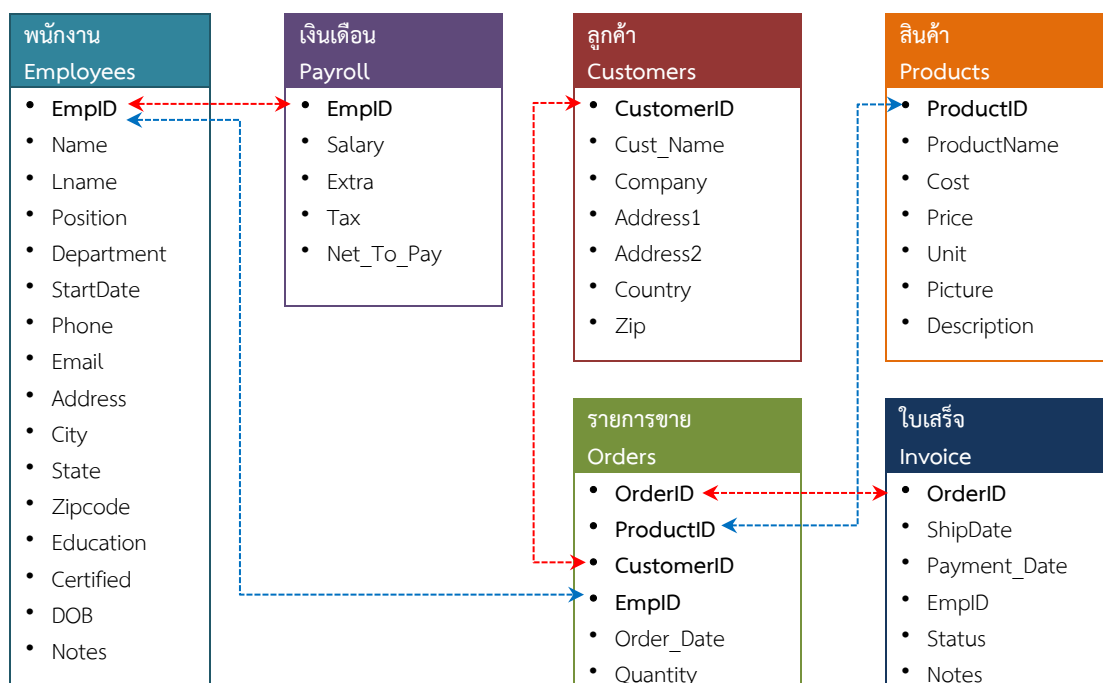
พนักงาน
Employees
- EmpID
- Name
- Lname
- Position
- Department
- StartDate
- Phone
- Email
- Address
- City
- State
- Zipcode
- Education
- Certified
- DOB
- Notes

เงินเดือน
Payroll
- EmpID
- Salary
- Extra
- Tax
- Net_To_Pay

ลูกค้า
Customers
- CustomerID
- Cust_Name
- Company
- Address1
- Address2
- Country
- Zip

สินค้า
Products
- ProductID
- ProductName
- Cost
- Price
- Unit
- Picture
- Description

รายการขาย
Orders
- OrderID
- ProductID
- CustomerID
- EmpID
- Order_Date
- Quantity

ใบเสร็จ
Invoice
- OrderID
- ShipDate
- Payment_Date
- EmpID
- Status
- Notes